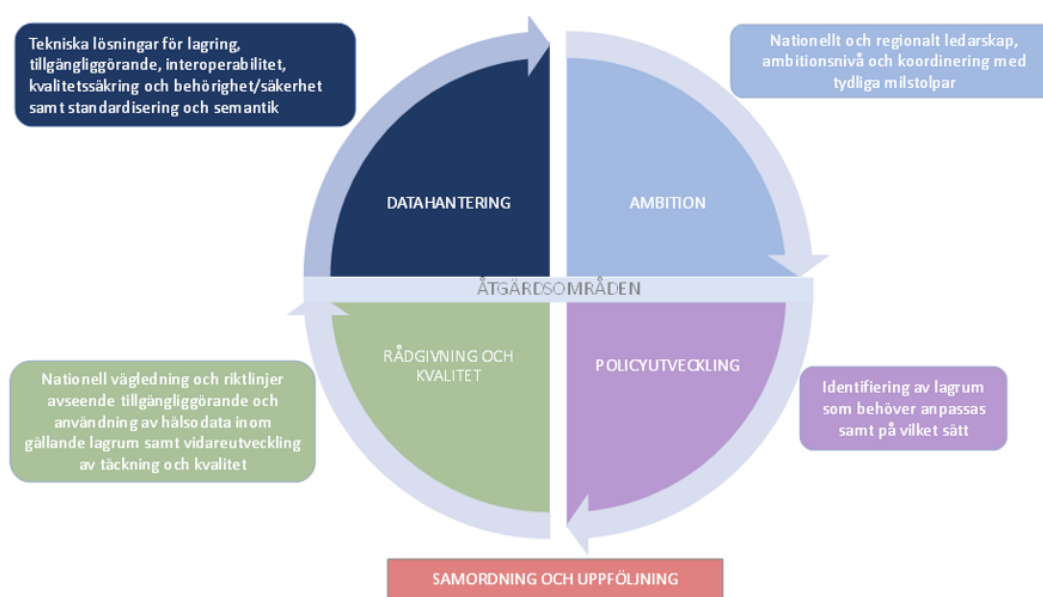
Tekniska lösningar för lagring, tillgängliggörande, interoperabilitet, kvalitetssäkring och behörighet/säkerhet samt standardisering och semantik

Nationellt och regionalt ledarskap, ambitionsnivå och koordinering med tydliga milstolpar

DATAHANTERING

AMBITION

ÅTGÄRDSOMRÅDEN

RÅDGIVNING OCH KVALITET

POLICYUTVECKLING

Nationell vägledning och riktlinjer avseende tillgängliggörande och användning av hälsodata inom gällande lagrum samt vidareutveckling av täckning och kvalitet

Identifiering av lagrum som behöver anpassas samt på vilket sätt

SAMORDNING OCH UPPFÖLJNING